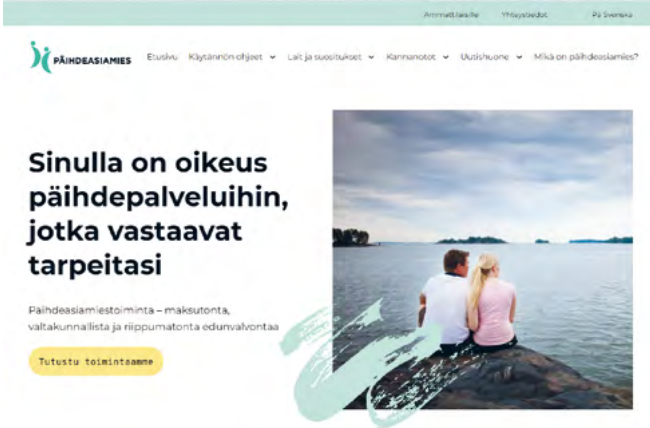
Ammattilaisille Yhteystiedot På Svenska

PÄIHDEASIAMIES

Etusivu Käytännön ohjeet Lait ja suositukset Kannanotot Uutishuone Mikä on päihdeasiamies?

Sinulla on oikeus päihdepalveluihin, jotka vastaavat tarpeitasi

Päihdeasiamiestoiminta – maksutonta, valtakunnallista ja riippumatonta edunvalvontaa

Tutustu toimintaamme